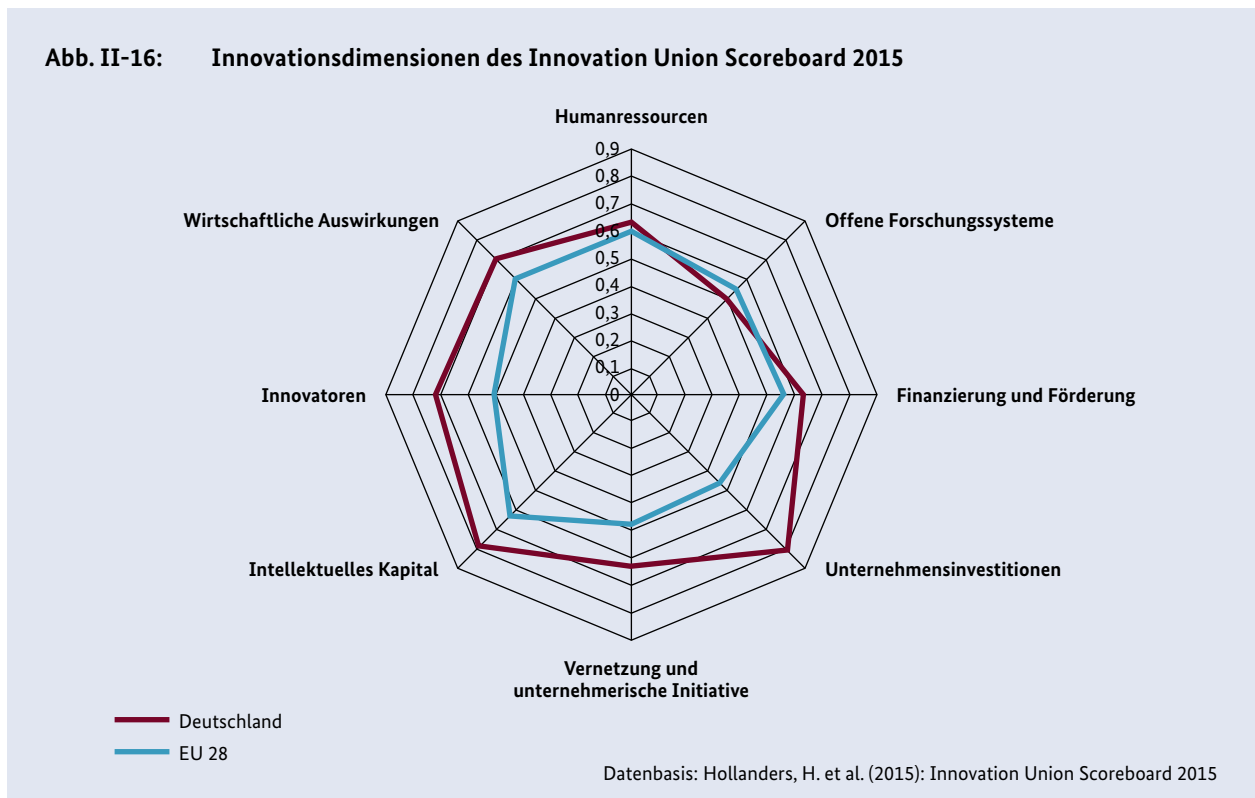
Abb. II-16: Innovationsdimensionen des Innovation Union Scoreboard 2015

Humanressourcen

0,9
0,8
0,7
0,6
0,5
0,4
0,3
0,2
0,1
0

Offene Forschungssysteme

Finanzierung und Förderung

Unternehmensinvestitionen

Vernetzung und unternehmerische Initiative

Intellektuelles Kapital

Innovatoren

Wirtschaftliche Auswirkungen

Deutschland

EU 28

Datenbasis: Hollanders, H. et al. (2015): Innovation Union Scoreboard 2015